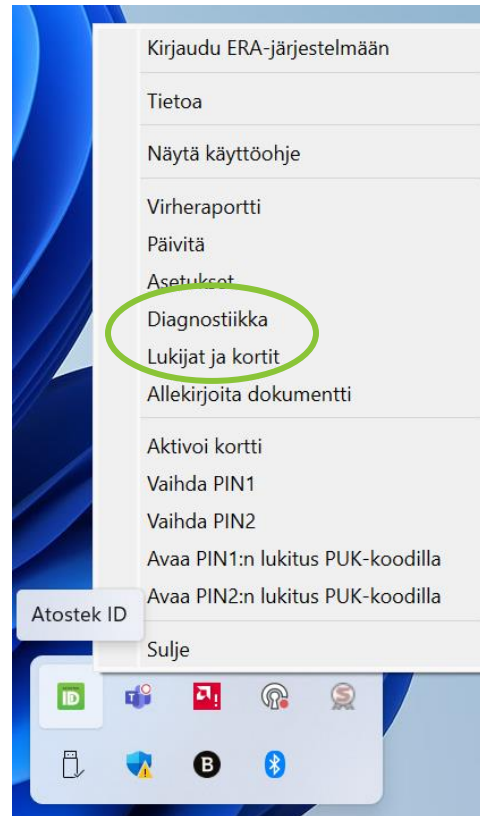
Kirjaudu ERA-järjestelmään

Tietoa

Näytä käyttöohje

Virheraportti
Päivitä
Asetukset
Diagnostiikka
Lukijat ja kortit
Allekirjoita dokumentti

Aktivoi kortti
Vaihda PIN1
Vaihda PIN2
Avaa PIN1:n lukitus PUK-koodilla
Avaa PIN2:n lukitus PUK-koodilla

Atostek ID

Sulje

ID

B